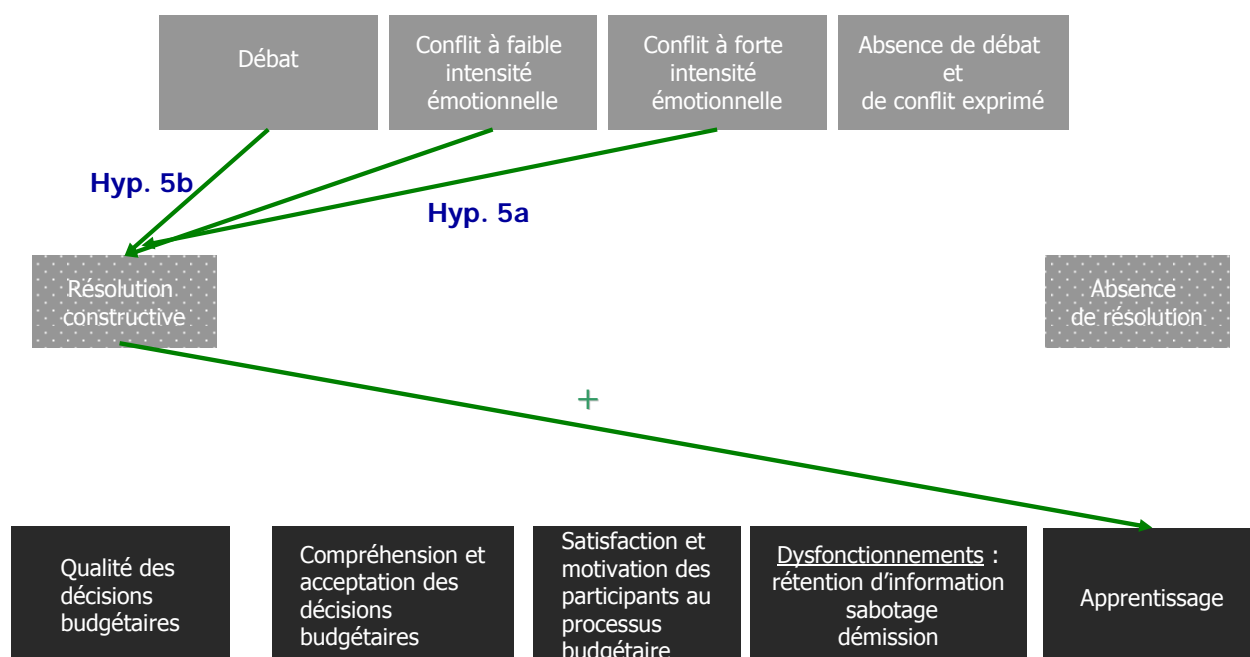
Débat

Conflit à faible intensité émotionnelle

Conflit à forte intensité émotionnelle

Absence de débat et de conflit exprimé

Hyp. 5b

Hyp. 5a

Résolution constructive

Absence de résolution

+

Qualité des décisions budgétaires

Compréhension et acceptation des décisions budgétaires

Satisfaction et motivation des participants au processus budgétaire

Dysfonctionnements : rétention d'information sabotage démission

Apprentissage